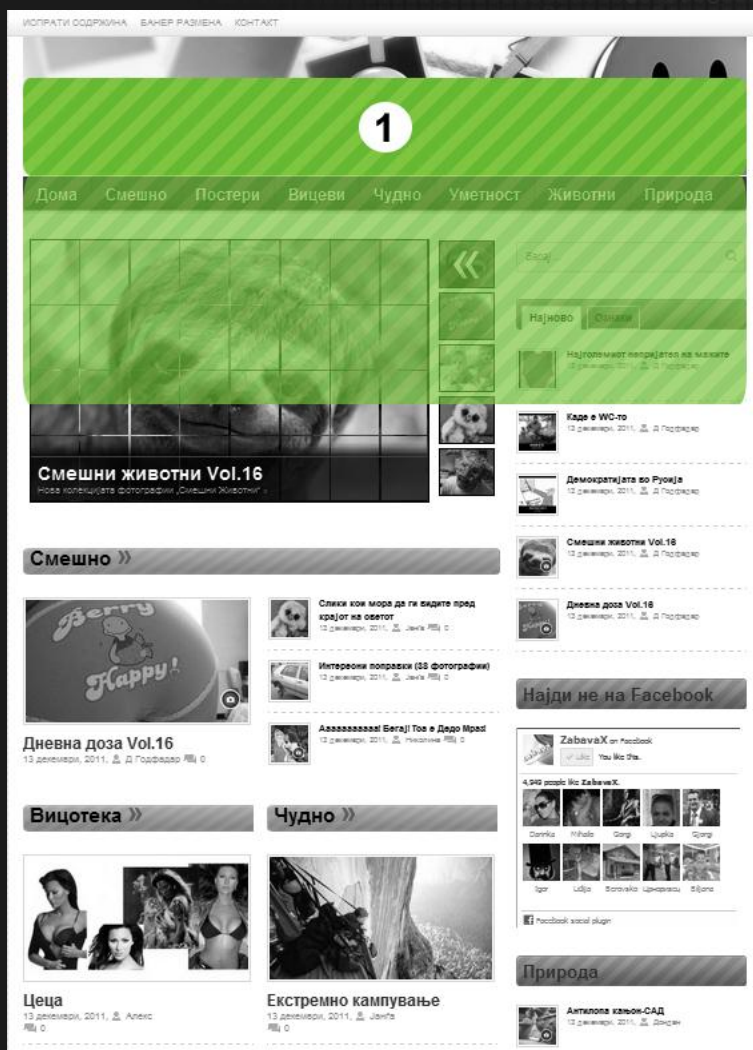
ИСПРАТИ СОДРЖИНА БАНЕР РАЗМЕНА КОНТАКТ

1

Дома Смешно Постери Вицеви Чудно Уметност Животни Природа

Барај...

Најново Оценети

Најголемиот творжител на мачките
13 декември, 2011, Д Годфадар

Каде е WC-то
13 декември, 2011, Д Годфадар

Демократијата во Русија
13 декември, 2011, Д Годфадар

Смешни животни Vol.16
13 декември, 2011, Д Годфадар

Дневна доза Vol.16
13 декември, 2011, Д Годфадар

Смешни животни Vol.16
Нова колекцијата фотографии „Смешни Животни" ...

Смешно »

Berry Happy!

Дневна доза Vol.16
13 декември, 2011, Д Годфадар 0

Слики кои мора да ги видите пред крајот на светот
13 декември, 2011, Jani'a 0

Интересни поправки (33 фотографии)
13 декември, 2011, Jani'a 0

Ааааааааааа! Бегај! Тоа е Дедо Мраз!
13 декември, 2011, Николина 0

Најди не на Facebook

ZabavaX on Facebook
Like You like this.
4,949 people like ZabavaX.
Danika Mihailo Gorgi Ljupka Gjorgi
Igor Lidija Bonsvska Црнорисец Biljana
Facebook social plugin

Вицотека »

Чудно »

Цеца
13 декември, 2011, Алекс
0

Екстремно кампување
13 декември, 2011, Jani'a
0

Природа

Антилопа кањон-САД
13 декември, 2011, Донски